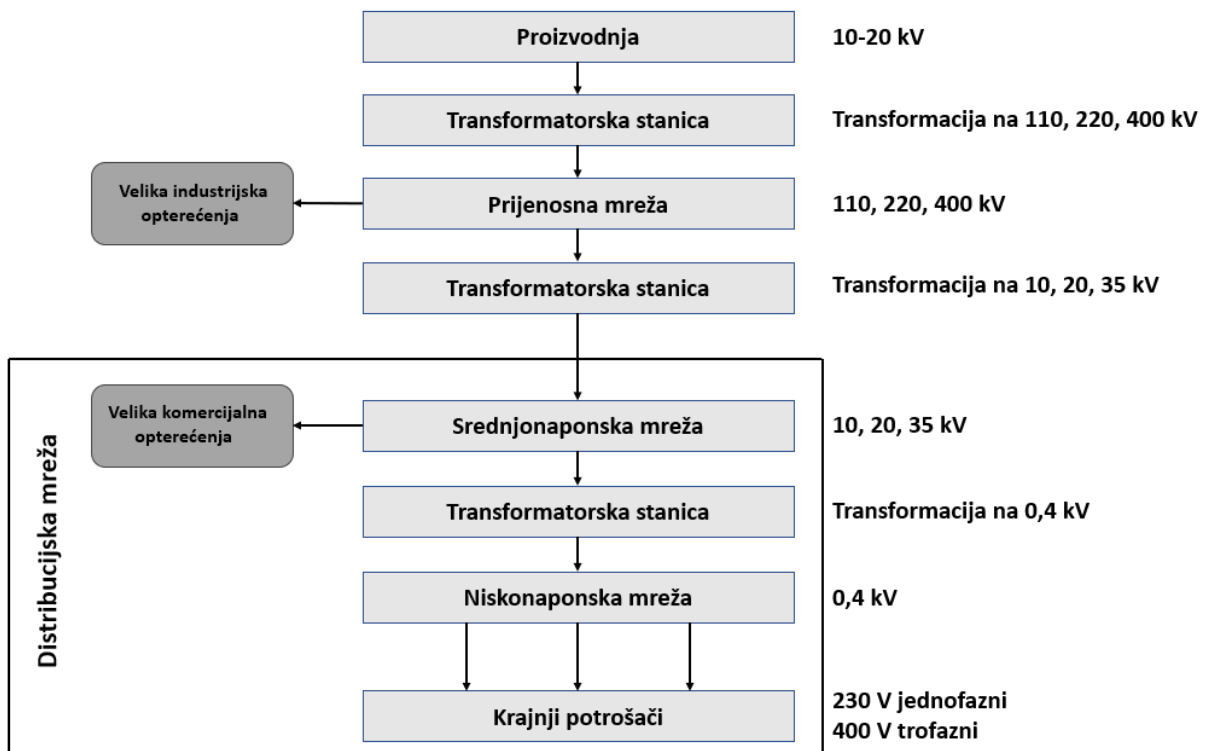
Proizvodnja
10-20 kV

Transformatorska stanica
Transformacija na 110, 220, 400 kV

Velika industrijska opterećenja
Prijenosna mreža
110, 220, 400 kV

Transformatorska stanica
Transformacija na 10, 20, 35 kV

Distribucijska mreža

Velika komercijalna opterećenja
Srednjonaponska mreža
10, 20, 35 kV

Transformatorska stanica
Transformacija na 0,4 kV

Niskonaponska mreža
0,4 kV

Krajnji potrošači
230 V jednofazni
400 V trofazni